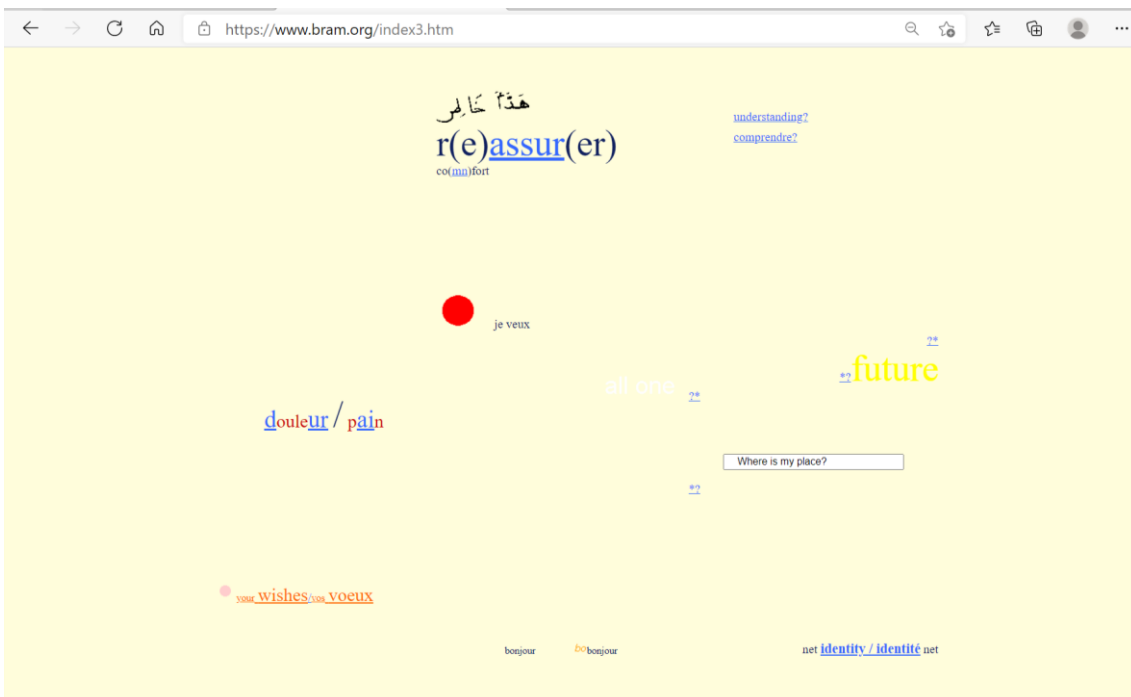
https://www.bram.org/index3.htm

هَذَا خَالِص
r(e)assur(er)
co(mn)fort

understanding?
comprendre?

je veux

2*
*?future

all one
2*

douleur / pain

Where is my place?

*?

your wishes/vos voeux

bonjour bobonjour

net identity / identité net